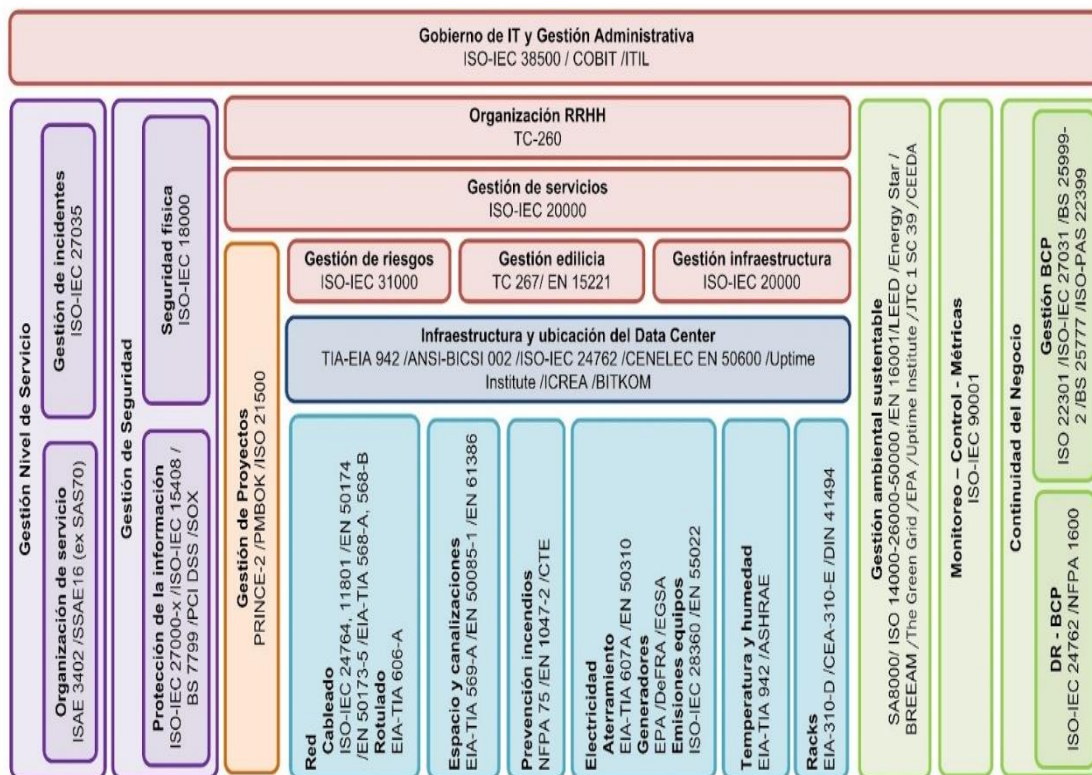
Gobierno de IT y Gestión Administrativa
ISO-IEC 38500 / COBIT /ITIL

Gestión Nivel de Servicio

Gestión de incidentes
ISO-IEC 27035

Organización de servicio
ISAE 3402 /SSAE16 (ex SAS70)

Gestión de Seguridad

Seguridad física
ISO-IEC 18000

Protección de la información
ISO-IEC 27000-x /ISO-IEC 15408 / BS 7799 /PCI DSS /SOX

Organización RRHH
TC-260

Gestión de servicios
ISO-IEC 20000

Gestión de Proyectos
PRINCE-2 /PMBOK /ISO 21500

Gestión de riesgos
ISO-IEC 31000

Gestión edilicia
TC 267/ EN 15221

Gestión infraestructura
ISO-IEC 20000

Infraestructura y ubicación del Data Center
TIA-EIA 942 /ANSI-BICSI 002 /ISO-IEC 24762 /CENELEC EN 50600 /Uptime Institute /ICREA /BITKOM

Red
Cableado
ISO-IEC 24764, 11801 /EN 50174 /EN 50173-5 /EIA-TIA 568-A, 568-B
Rotulado
EIA-TIA 606-A

Espacio y canalizaciones
EIA-TIA 569-A /EN 50085-1 /EN 61386

Prevención incendios
NFPA 75 /EN 1047-2 /CTE

Electricidad
Aterramiento
EIA-TIA 607A /EN 50310
Generadores
EPA /DeFRA /EGSA
Emisiones equipos
ISO-IEC 28360 /EN 55022

Temperatura y humedad
EIA-TIA 942 /ASHRAE

Racks
EIA-310-D /CEA-310-E /DIN 41494

Gestión ambiental sustentable
SA8000/ ISO 14000-26000-50000 /EN 16001/LEED /Energy Star / BREEAM /The Green Grid /EPA /Uptime Institute /JTC 1 SC 39 /CEEDA

Monitoreo – Control - Métricas
ISO-IEC 90001

Continuidad del Negocio

Gestión BCP
ISO 22301 /ISO-IEC 27031 /BS 25999-2 /BS 25777 /ISO-PAS 22399

DR - BCP
ISO-IEC 24762 /NFPA 1600